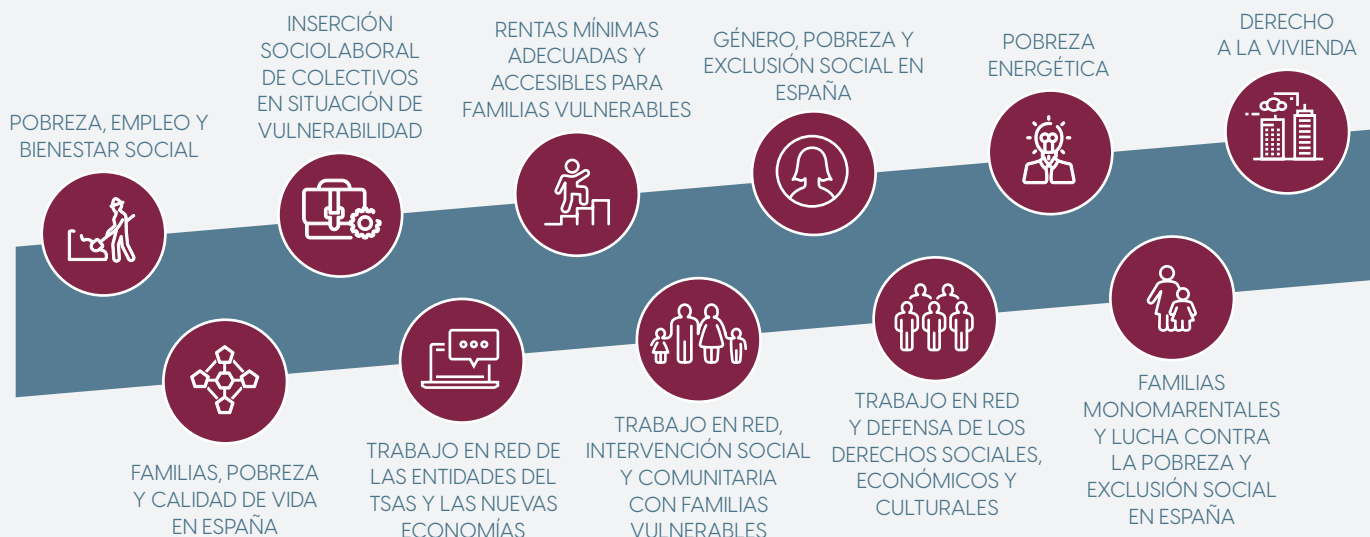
POBREZA, EMPLEO Y BIENESTAR SOCIAL

INSERCIÓN SOCIOLABORAL DE COLECTIVOS EN SITUACIÓN DE VULNERABILIDAD

RENTAS MÍNIMAS ADECUADAS Y ACCESIBLES PARA FAMILIAS VULNERABLES

GÉNERO, POBREZA Y EXCLUSIÓN SOCIAL EN ESPAÑA

POBREZA ENERGÉTICA

DERECHO A LA VIVIENDA

FAMILIAS, POBREZA Y CALIDAD DE VIDA EN ESPAÑA

TRABAJO EN RED DE LAS ENTIDADES DEL TSAS Y LAS NUEVAS ECONOMÍAS

TRABAJO EN RED, INTERVENCIÓN SOCIAL Y COMUNITARIA CON FAMILIAS VULNERABLES

TRABAJO EN RED Y DEFENSA DE LOS DERECHOS SOCIALES, ECONÓMICOS Y CULTURALES

FAMILIAS MONOMARENTALES Y LUCHA CONTRA LA POBREZA Y EXCLUSIÓN SOCIAL EN ESPAÑA